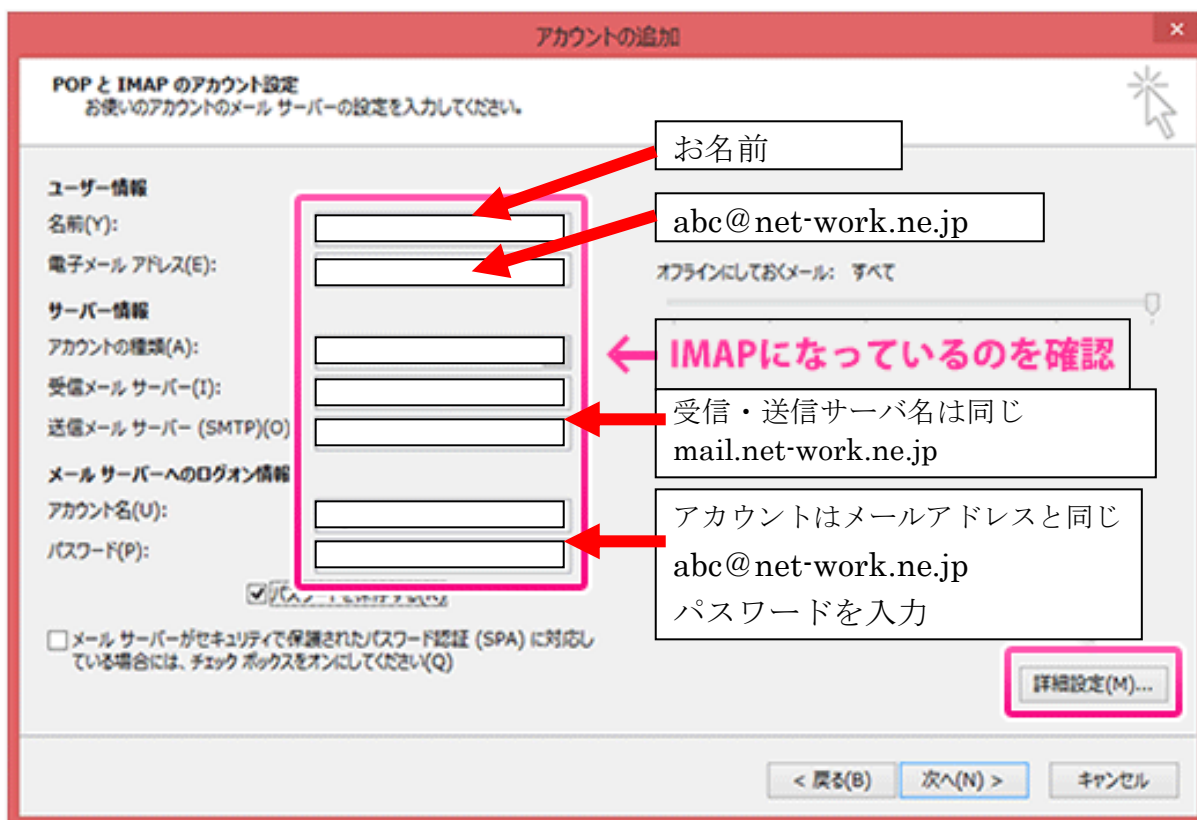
アカウントの追加

×

POP と IMAP のアカウント設定
お使いのアカウントのメール サーバーの設定を入力してください。

ユーザー情報
名前(Y):
電子メール アドレス(E):

サーバー情報
アカウントの種類(A):
受信メール サーバー(I):
送信メール サーバー (SMTP)(O):

メール サーバーへのログオン情報
アカウント名(U):
パスワード(P):

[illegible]

メール サーバーがセキュリティで保護されたパスワード認証 (SPA) に対応している場合には、チェック ボックスをオンにしてください(Q)

お名前

abc@net-work.ne.jp

オフラインにしておくメール: すべて

IMAPになっているのを確認

受信・送信サーバ名は同じ
mail.net-work.ne.jp

アカウントはメールアドレスと同じ
abc@net-work.ne.jp
パスワードを入力

詳細設定(M)...

< 戻る(B)
次へ(N) >
キャンセル